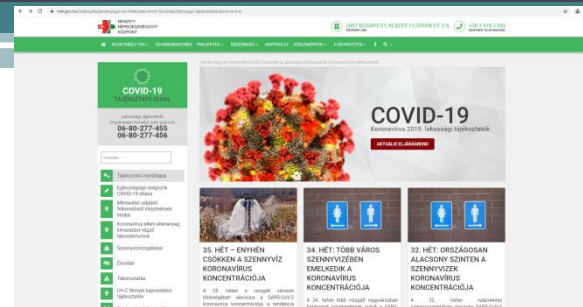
NEMZETI NÉPEGÉSZSÉGÜGYI KÖZPONT

1097 BUDAPEST, ALBERT FLÓRIÁN ÚT 2-6.

+36 1 476 1100

SZAKTERÜLETEK · SZAKMÓDSZEREK · PROJEKTEK · KÖZÉRDEK · KAPCSOLAT · KÖZLEMÉNYEK · E-SZOLGÁLTATÁS

COVID-19
TÁJÉKOZTATÓ OLDAL

Lakossági tájékoztató
06-80-277-455
06-80-277-456

Tájékoztató honlap
Egészségügyi dolgozók COVID-19 oltása
Mintavétel célzott felkészítési intézmények listája
Koronavírus elleni oltóanyag beoltását végző kórházak
Szennyvízmonitoring
Életstílus
Távoszolgálat
UV-C fénnyel kapcsolatos tájékoztatás

COVID-19
Koronavírus 2019. lakossági tájékoztatás

AKTUÁLIS ELJÁRÁSREND

35. HÉT – ENYHÉN CSÖKKEN A SZENNYVÍZ KORONAVÍRUS KONCENTRÁCIÓJA

34. HÉT: TÖBB VÁROS SZENNYVIZÉBEN EMELKEDIK A KORONAVÍRUS KONCENTRÁCIÓ

32. HÉT: ORSZÁGOSAN ALACSONY SZINTEN A SZENNYVIZEK KORONAVÍRUS KONCENTRÁCIÓJA

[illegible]